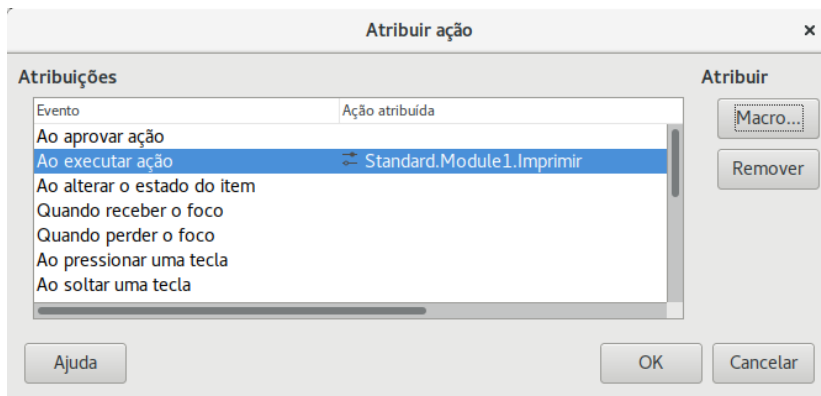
Atribuir ação

×

Atribuições

| Evento | Ação atribuída |
|---|---|
| Ao aprovar ação | |
| Ao executar ação | Standard.Module1.Imprimir |
| Ao alterar o estado do item | |
| Quando receber o foco | |
| Quando perder o foco | |
| Ao pressionar uma tecla | |
| Ao soltar uma tecla | |

Atribuir

Macro...

Remover

Ajuda

OK

Cancelar